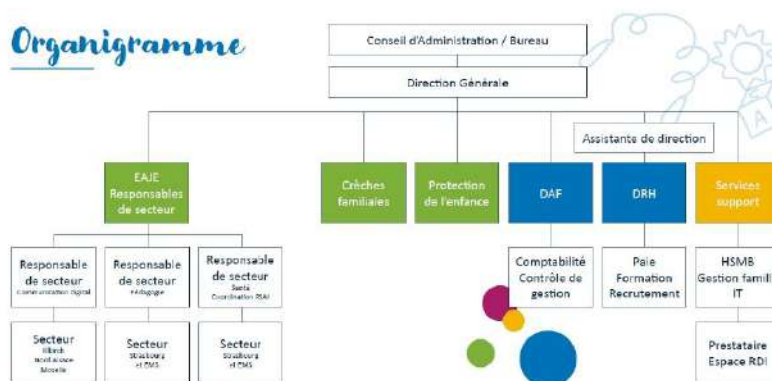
Organigramme

Conseil d'Administration / Bureau

Direction Générale

Assistante de direction

EAJE Responsables de secteur

Crèches familiales

Protection de l'enfance

DAF

DRH

Services support

Responsable de secteur
Communication digital

Responsable de secteur
Pédagogie

Responsable de secteur
Santé Coordination RSAI

Comptabilité Contrôle de gestion

Paie Formation Recrutement

HSMB Gestion famill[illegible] IT

Secteur
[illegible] Moselle

Secteur
Strasbourg et EMS

Secteur
Strasbourg et EMS

Prestataire Espace RDI